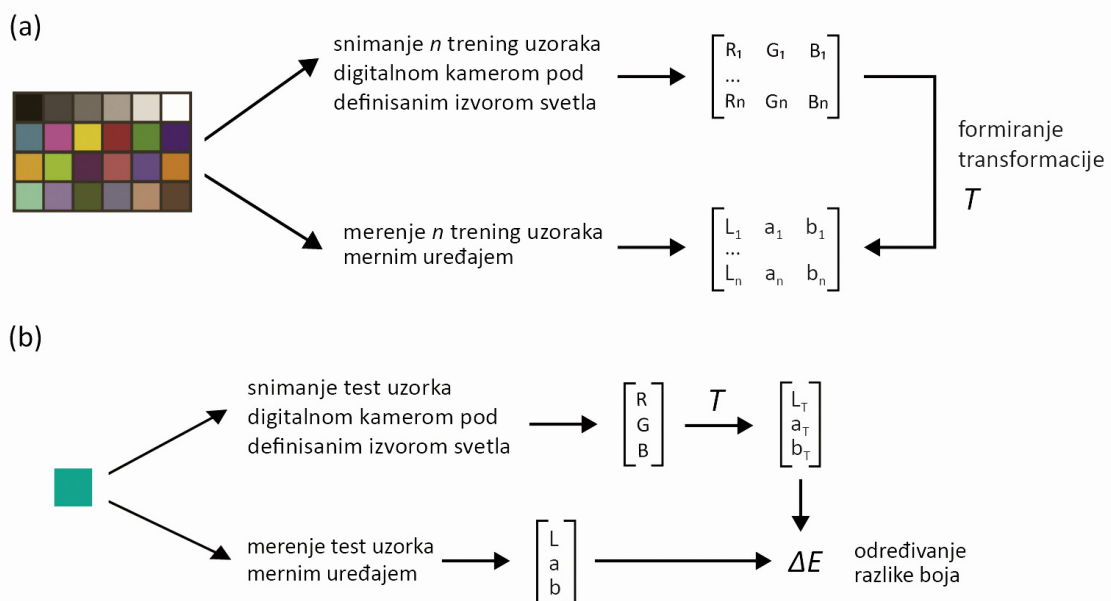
(a)

snimanje *n* trening uzoraka digitalnom kamerom pod definisanim izvorom svetla

$\begin{bmatrix} R_1 & G_1 & B_1 \\ \dots & & \\ R_n & G_n & B_n \end{bmatrix}$

formiranje transformacije

*T*

merenje *n* trening uzoraka mernim uređajem

$\begin{bmatrix} L_1 & a_1 & b_1 \\ \dots & & \\ L_n & a_n & b_n \end{bmatrix}$

(b)

snimanje test uzorka digitalnom kamerom pod definisanim izvorom svetla

$\begin{bmatrix} R \\ G \\ B \end{bmatrix}$

*T*

$\begin{bmatrix} L_T \\ a_T \\ b_T \end{bmatrix}$

merenje test uzorka mernim uređajem

$\begin{bmatrix} L \\ a \\ b \end{bmatrix}$

$\Delta E$

određivanje razlike boja